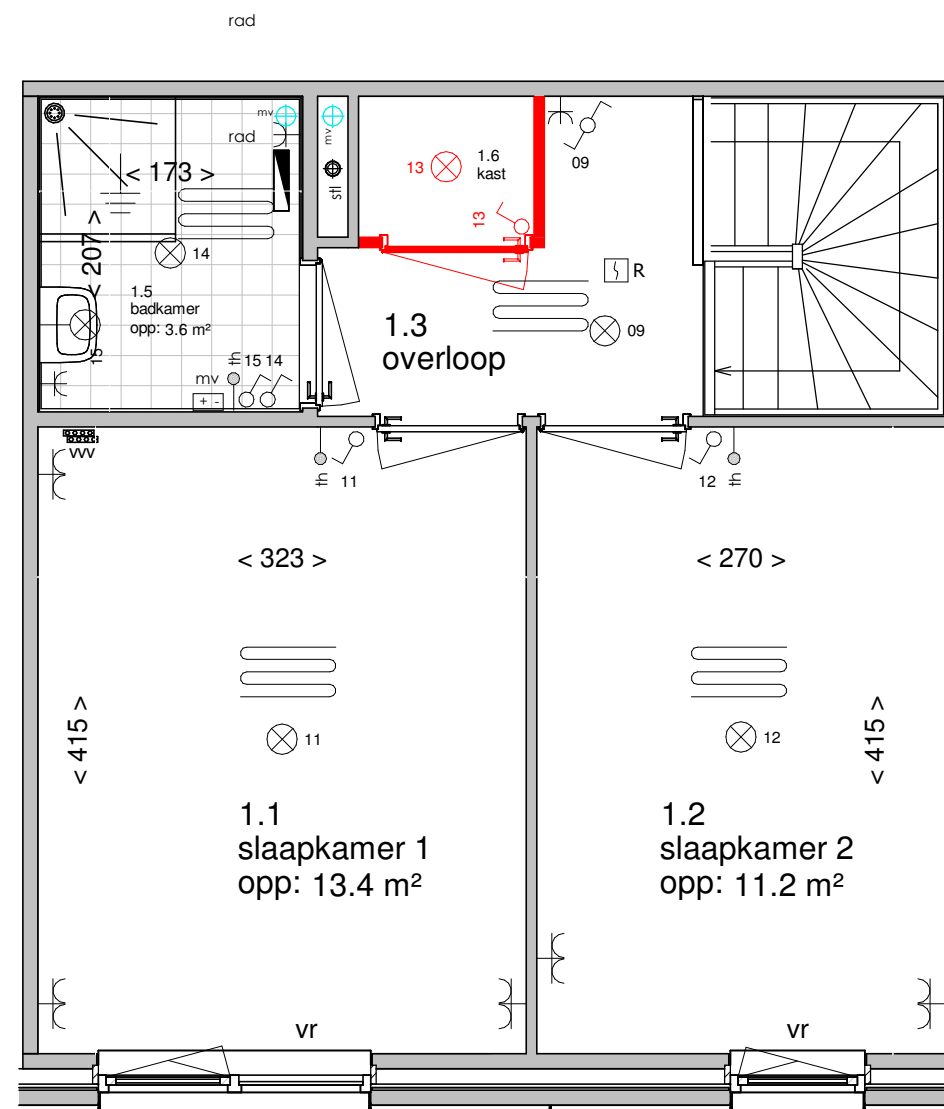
rad

mv
rad
< 173 >
< 207 >
14
1.5
badkamer
opp: 3.6 m²
15
mv
th 15 14
+ -

mv
stl

13
1.6
kast
09
13

R
1.3
overloop
09

vvv
th 11
12 th

< 323 >
< 270 >

< 415 >
11
12
< 415 >

1.1
slaapkamer 1
opp: 13.4 m²

1.2
slaapkamer 2
opp: 11.2 m²

vr
vr